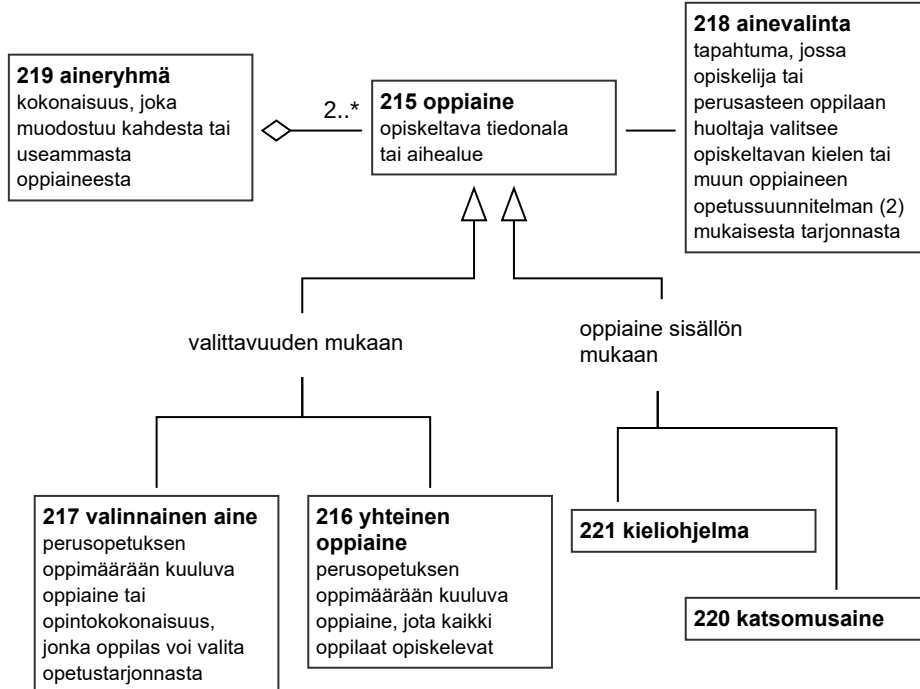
**219 aineryhmä**
kokonaisuus, joka muodostuu kahdesta tai useammasta oppiaineesta

2..*

**215 oppiaine**
opiskeltava tiedonala tai aihealue

**218 ainevalinta**
tapahtuma, jossa opiskelija tai perusasteen oppilaan huoltaja valitsee opiskeltavan kielen tai muun oppiaineen opetussuunnitelman (2) mukaisesta tarjonnasta

valittavuuden mukaan

oppiaine sisällön mukaan

**217 valinnainen aine**
perusopetuksen oppimäärään kuuluva oppiaine tai opintokokonaisuus, jonka oppilas voi valita opetustarjonnasta

**216 yhteinen oppiaine**
perusopetuksen oppimäärään kuuluva oppiaine, jota kaikki oppilaat opiskelevat

**221 kieliohjelma**

**220 katsomusaine**